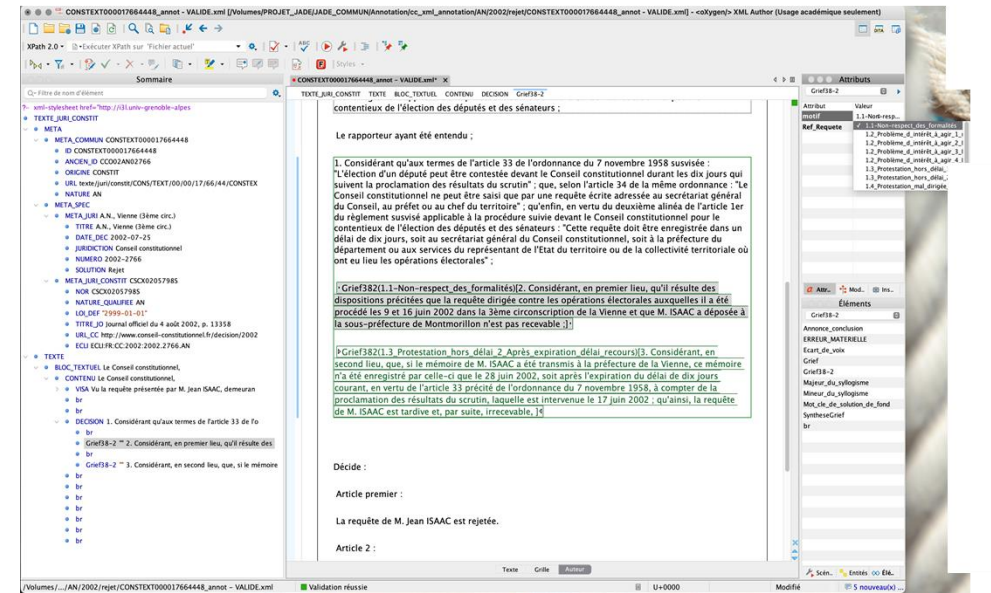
CONSTEXT000017664448_annot - VALIDE.xml [/Volumes/PROJET_JADE/JADE_COMMUN/Annotation/cc_xml_annotation/AN/2002/rejet/CONSTEXT000017664448_annot - VALIDE.xml] - <oXygen/> XML Author (Usage académique seulement)

XPath 2.0 · Exécuter XPath sur 'Fichier actuel'

Styles

Sommaire

Filtre de nom d'élément

?- xml-stylesheet href="http://i3l.univ-grenoble-alpes
TEXTE_JURI_CONSTIT
META
META_COMMUN CONSTEXT000017664448
ID CONSTEXT000017664448
ANCIEN_ID CC002AN02766
ORIGINE CONSTIT
URL texte/juri/constit/CONS/TEXT/00/00/17/66/44/CONSTEX
NATURE AN
META_SPEC
META_JURI A.N., Vienne (3ème circ.)
TITRE A.N., Vienne (3ème circ.)
DATE_DEC 2002-07-25
JURIDICTION Conseil constitutionnel
NUMERO 2002-2766
SOLUTION Rejet
META_JURI_CONSTIT CSCX02057985
NOR CSCX02057985
NATURE_QUALIFIEE AN
LOI_DEF "2999-01-01"
TITRE_JO Journal officiel du 4 août 2002, p. 13358
URL_CC http://www.conseil-constitutionnel.fr/decision/2002
ECLI ECLI:FR:CC:2002:2002.2766.AN
TEXTE
BLOC_TEXTUEL Le Conseil constitutionnel,
CONTENU Le Conseil constitutionnel,
VISA Vu la requête présentée par M. Jean ISAAC, demeuran
br
br
DECISION 1. Considérant qu'aux termes de l'article 33 de l'o
br
Grief38-2 ~ 2. Considérant, en premier lieu, qu'il résulte des
br
Grief38-2 ~ 3. Considérant, en second lieu, que, si le mémoire
br
br
br
br
br
br
br
br
br

CONSTEXT000017664448_annot - VALIDE.xml*

TEXTE_JURI_CONSTIT TEXTE BLOC_TEXTUEL CONTENU DECISION Grief38-2

contentieux de l'élection des députés et des sénateurs ;

Le rapporteur ayant été entendu ;

1. Considérant qu'aux termes de l'article 33 de l'ordonnance du 7 novembre 1958 susvisée : "L'élection d'un député peut être contestée devant le Conseil constitutionnel durant les dix jours qui suivent la proclamation des résultats du scrutin" ; que, selon l'article 34 de la même ordonnance : "Le Conseil constitutionnel ne peut être saisi que par une requête écrite adressée au secrétariat général du Conseil, au préfet ou au chef du territoire" ; qu'enfin, en vertu du deuxième alinéa de l'article 1er du règlement susvisé applicable à la procédure suivie devant le Conseil constitutionnel pour le contentieux de l'élection des députés et des sénateurs : "Cette requête doit être enregistrée dans un délai de dix jours, soit au secrétariat général du Conseil constitutionnel, soit à la préfecture du département ou aux services du représentant de l'Etat du territoire ou de la collectivité territoriale où ont eu lieu les opérations électorales" ;

Grief382(1.1-Non-respect_des_formalités)[2. Considérant, en premier lieu, qu'il résulte des dispositions précitées que la requête dirigée contre les opérations électorales auxquelles il a été procédé les 9 et 16 juin 2002 dans la 3ème circonscription de la Vienne et que M. ISAAC a déposée à la sous-préfecture de Montmorillon n'est pas recevable ;]

Grief382(1.3_Protestation_hors_délai_2_Après_expiration_délai_recours)[3. Considérant, en second lieu, que, si le mémoire de M. ISAAC a été transmis à la préfecture de la Vienne, ce mémoire n'a été enregistré par celle-ci que le 28 juin 2002, soit après l'expiration du délai de dix jours courant, en vertu de l'article 33 précité de l'ordonnance du 7 novembre 1958, à compter de la proclamation des résultats du scrutin, laquelle est intervenue le 17 juin 2002 ; qu'ainsi, la requête de M. ISAAC est tardive et, par suite, irrecevable, ]

Décide :

Article premier :

La requête de M. Jean ISAAC est rejetée.

Article 2 :

Texte Grille Auteur

Attributs
Grief38-2
Attribut Valeur
motif 1.1-Non-resp...
Ref_Requete
1.1-Non-respect_des_formalités
1.2_Problème_d_intérêt_à_agir_1_
1.2_Problème_d_intérêt_à_agir_2_
1.2_Problème_d_intérêt_à_agir_3_
1.2_Problème_d_intérêt_à_agir_4_
1.3_Protestation_hors_délai_
1.3_Protestation_hors_délai_
1.4_Protestation_mal_dirigée

Attr. Mod. Ins.
Éléments
Grief38-2
Annonce_conclusion
ERREUR_MATERIELLE
Ecart_de_voix
Grief
Grief38-2
Majeur_du_syllogisme
Mineur_du_syllogisme
Moy_de_solution_de_fond
SyntheseGrief
br

Scén. Entités Élé.

/Volumes/.../AN/2002/rejet/CONSTEXT000017664448_annot - VALIDE.xml Validation réussie U+0000 Modifié 5 nouveau(x)